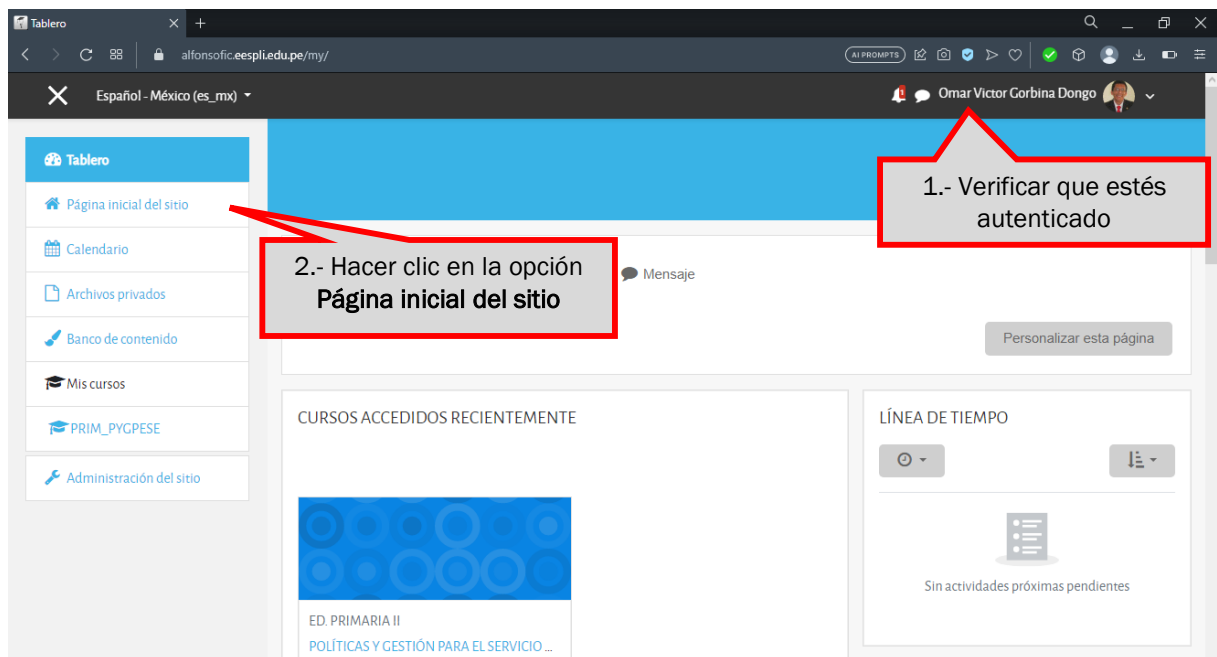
Tablero

alfonsofic.eespli.edu.pe/my/

AI PROMPTS

Español - México (es_mx)

1

Omar Victor Gorbina Dongo

Tablero

Página inicial del sitio

Calendario

Archivos privados

Banco de contenido

Mis cursos

PRIM_PYGPESE

Administración del sitio

1.- Verificar que estés autenticado

2.- Hacer clic en la opción
Página inicial del sitio

Mensaje

Personalizar esta página

CURSOS ACCEDIDOS RECIENTEMENTE

ED. PRIMARIA II

POLÍTICAS Y GESTIÓN PARA EL SERVICIO ...

LÍNEA DE TIEMPO

Sin actividades próximas pendientes